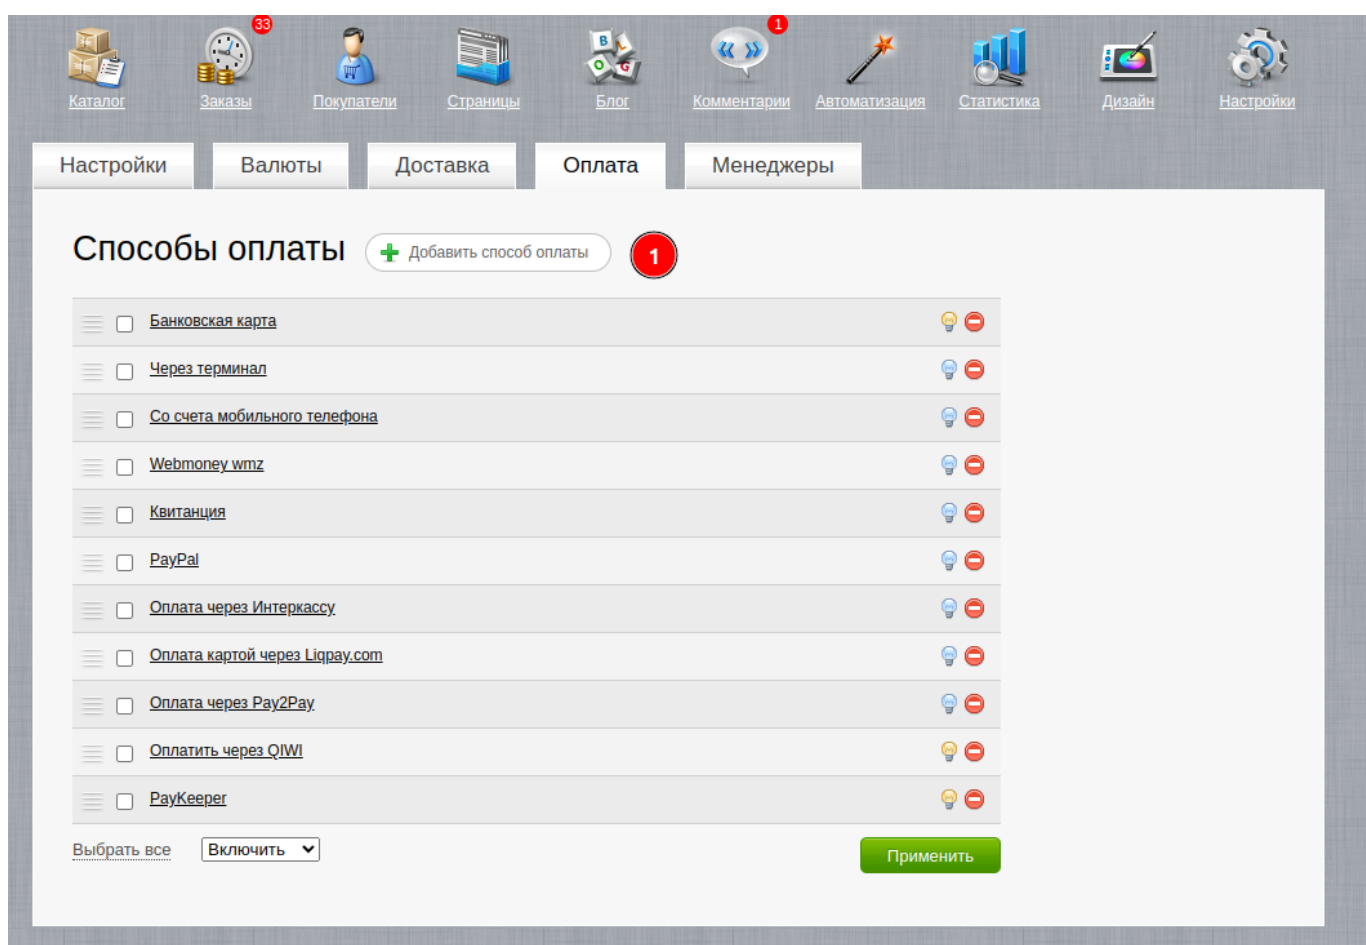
Каталог
33
Заказы
Покупатели
Страницы
B L O G
Блог
1
Комментарии
Автоматизация
Статистика
Дизайн
Настройки

Настройки
Валюты
Доставка
Оплата
Менеджеры

Способы оплаты
Добавить способ оплаты
1

Банковская карта
Через терминал
Со счета мобильного телефона
Webmoney wmz
Квитанция
PayPal
Оплата через Интеркассу
Оплата картой через Liqpay.com
Оплата через Pay2Pay
Оплатить через QIWI
PayKeeper

Выбрать все
Включить
Применить